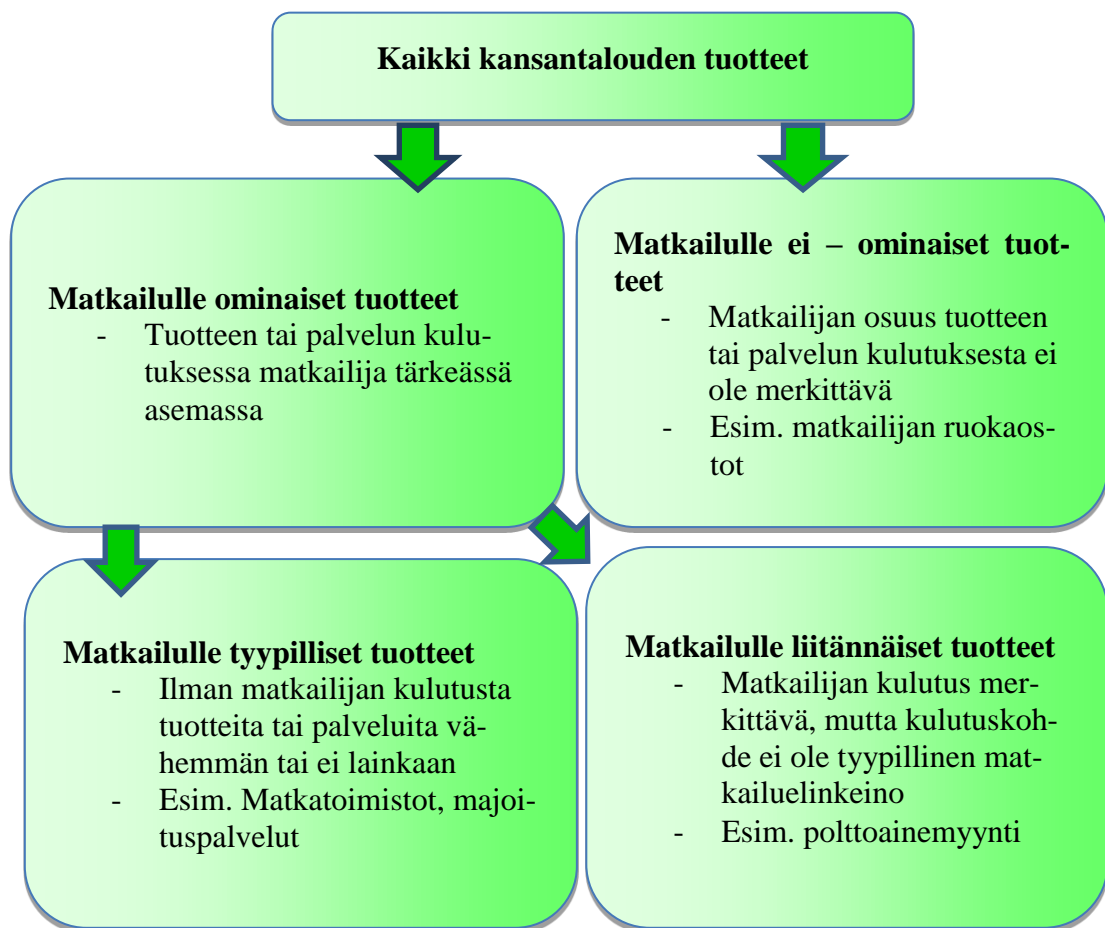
Kaikki kansantalouden tuotteet

Matkailulle ominaiset tuotteet
- Tuotteen tai palvelun kulutuksessa matkailija tärkeässä asemassa

Matkailulle ei – ominaiset tuotteet
- Matkailijan osuus tuotteen tai palvelun kulutuksesta ei ole merkittävä
- Esim. matkailijan ruokaostot

Matkailulle tyypilliset tuotteet
- Ilman matkailijan kulutusta tuotteita tai palveluita vähemmän tai ei lainkaan
- Esim. Matkatoimistot, majoituspalvelut

Matkailulle liitännäiset tuotteet
- Matkailijan kulutus merkittävä, mutta kulutuskohde ei ole tyypillinen matkailuelinkeino
- Esim. polttoainemyynti